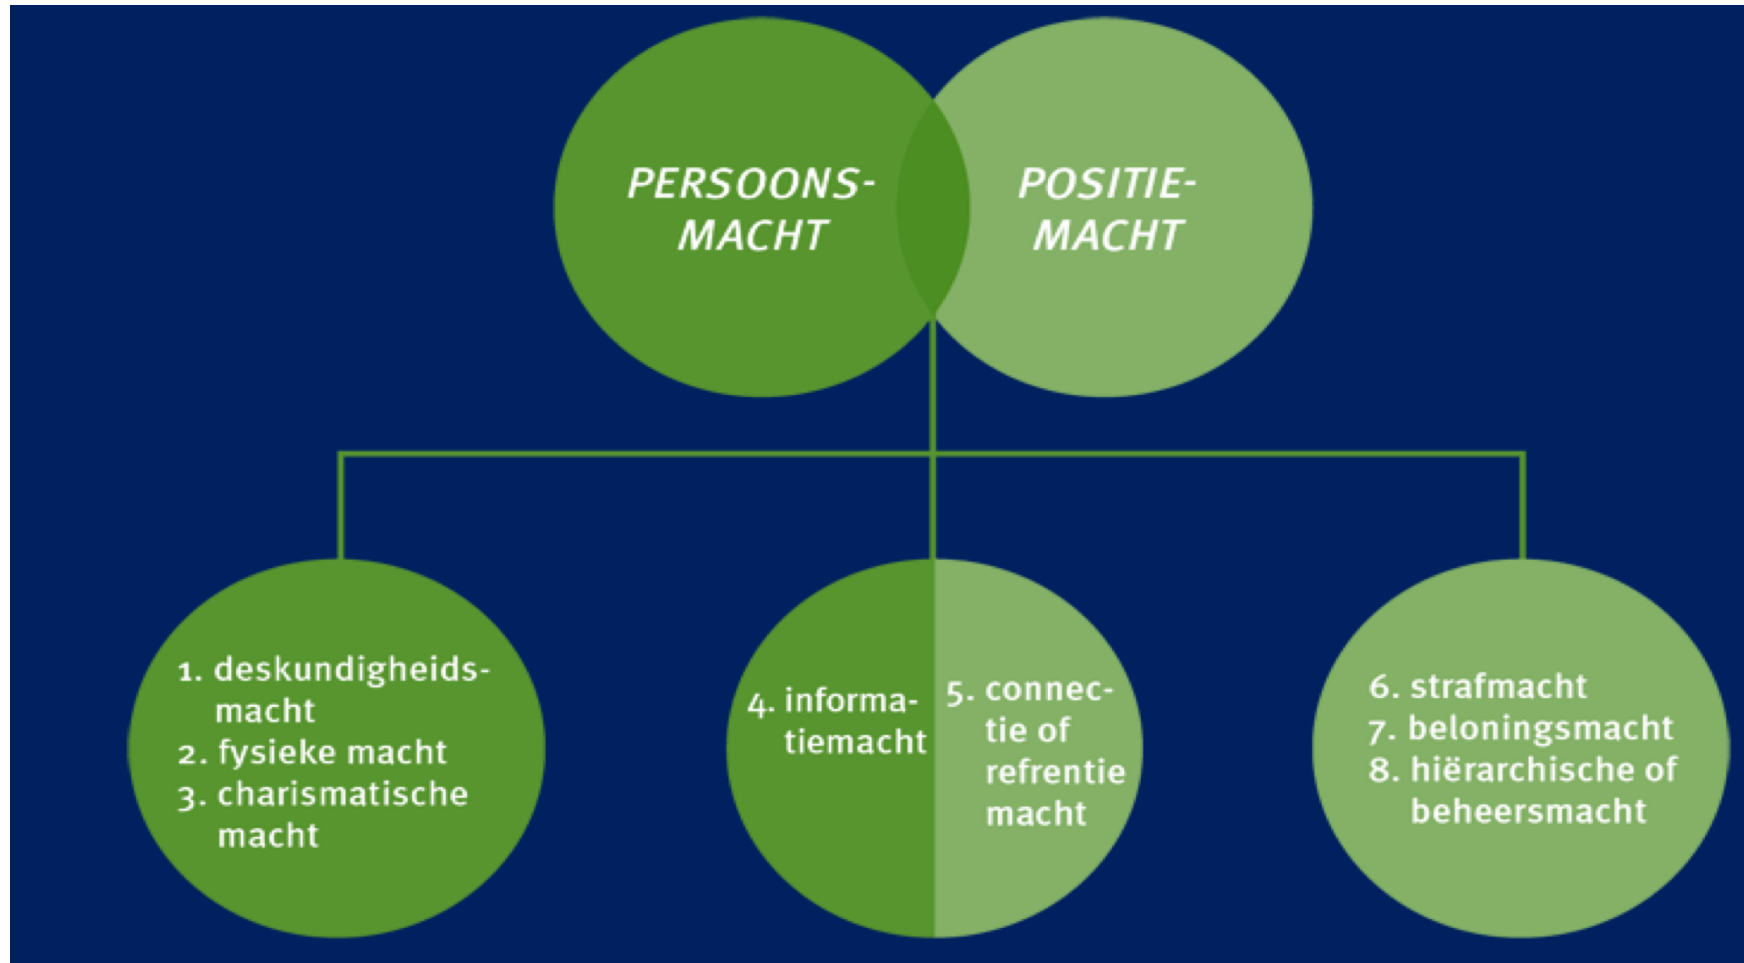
PERSOONSMACHT

POSITIEMACHT

1. deskundigheidsmacht
2. fysieke macht
3. charismatische macht

4. informatiemacht

5. connectie of refrentie macht

6. strafmacht
7. beloningsmacht
8. hiërarchische of beheersmacht